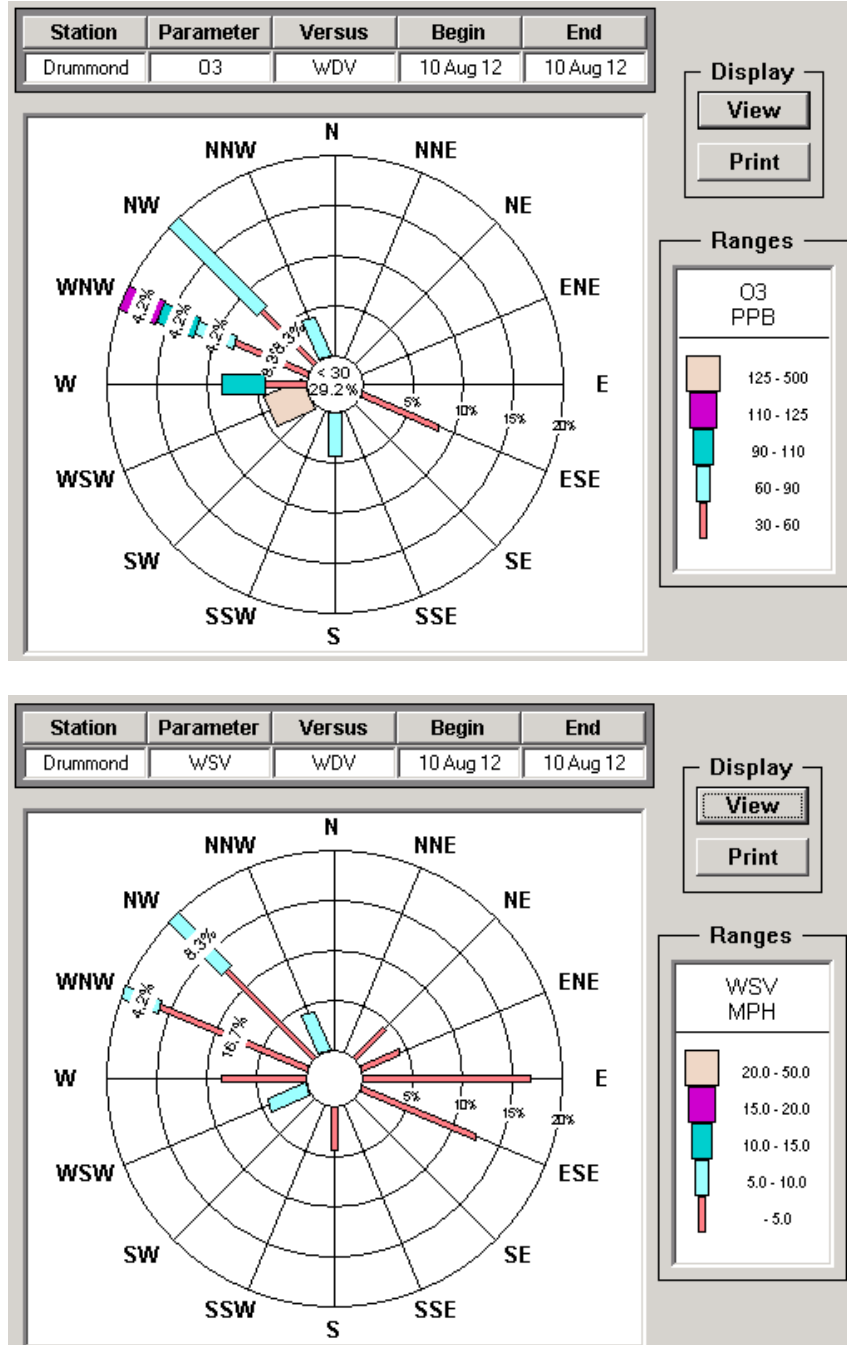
| Station | Parameter | Versus | Begin | End |
|---|---|---|---|---|
| Drummond | O3 | WDV | 10 Aug 12 | 10 Aug 12 |

Display
View
Print

N
NNW
NNE
NW
NE
WNW
ENE
W
E
WSW
ESE
SW
SE
SSW
SSE
S

4.2%
4.2%
4.2%
8.3%
8.3%
8.3%
< 30
29.2%
5%
10%
15%
20%

Ranges
O3
PPB
125 - 500
110 - 125
90 - 110
60 - 90
30 - 60

| Station | Parameter | Versus | Begin | End |
|---|---|---|---|---|
| Drummond | WSV | WDV | 10 Aug 12 | 10 Aug 12 |

Display
View
Print

N
NNW
NNE
NW
NE
WNW
ENE
W
E
WSW
ESE
SW
SE
SSW
SSE
S

8.3%
4.2%
16.7%
5%
10%
15%
20%

Ranges
WSV
MPH
20.0 - 50.0
15.0 - 20.0
10.0 - 15.0
5.0 - 10.0
- 5.0